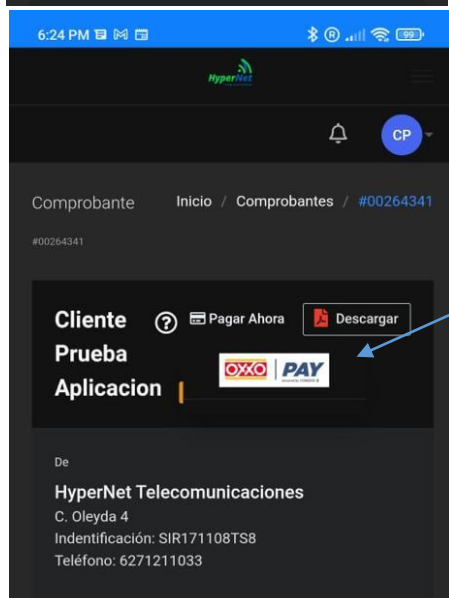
6:24 PM

HyperNet

CP

Comprobante

Inicio / Comprobantes / #00264341

#00264341

Cliente Prueba Aplicacion

Pagar Ahora

Descargar

OXXO PAY

De

HyperNet Telecomunicaciones

C. Oleyda 4

Indentificación: SIR171108TS8

Teléfono: 6271211033